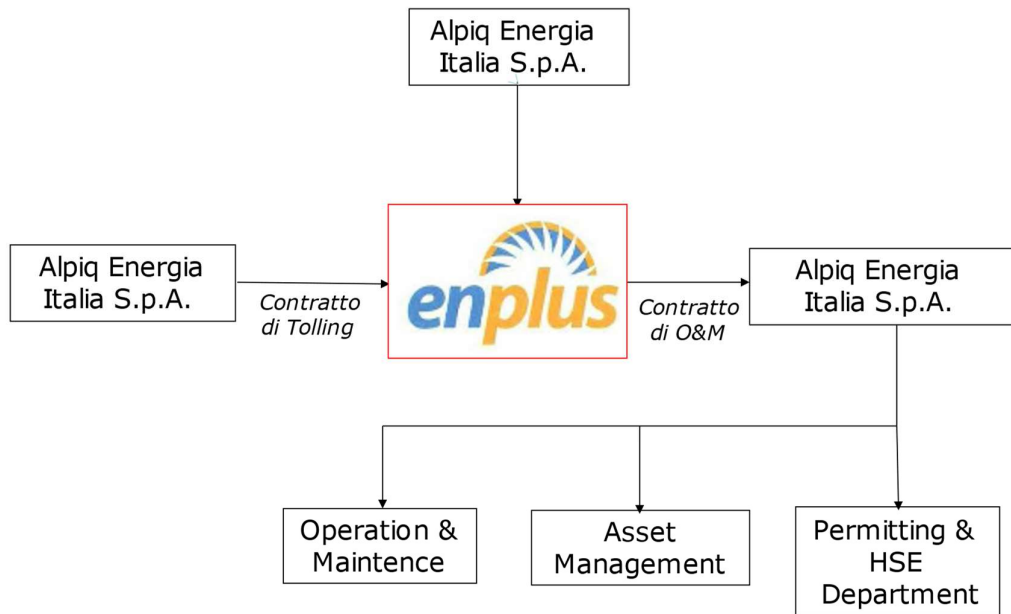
Alpiq Energia Italia S.p.A.

Alpiq Energia Italia S.p.A.

Contratto di Tolling

enplus

Contratto di O&M

Alpiq Energia Italia S.p.A.

Operation & Maintence

Asset Management

Permitting & HSE Department